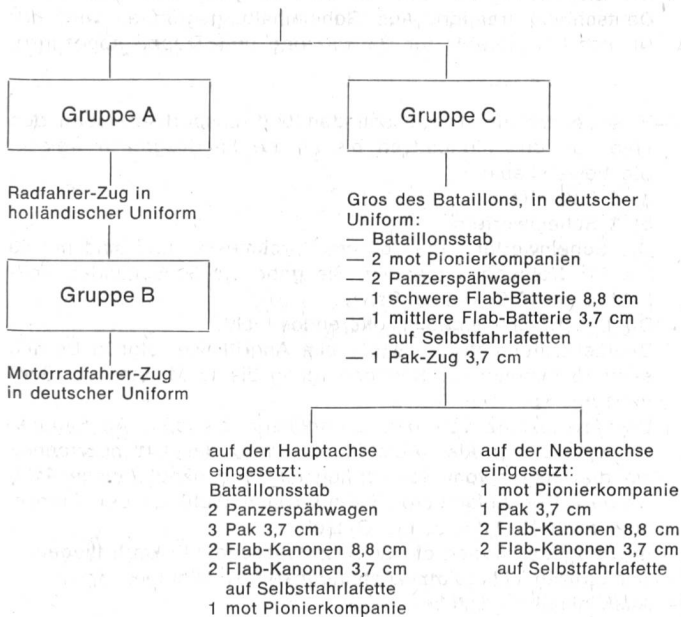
Gruppe A

Radfahrer-Zug in holländischer Uniform

Gruppe B

Motorradfahrer-Zug in deutscher Uniform

Gruppe C

Gros des Bataillons, in deutscher Uniform:
— Bataillonsstab
— 2 mot Pionierkompanien
— 2 Panzerspähwagen
— 1 schwere Flab-Batterie 8,8 cm
— 1 mittlere Flab-Batterie 3,7 cm auf Selbstfahrlafetten
— 1 Pak-Zug 3,7 cm

auf der Hauptachse eingesetzt:
Bataillonsstab
2 Panzerspähwagen
3 Pak 3,7 cm
2 Flab-Kanonen 8,8 cm
2 Flab-Kanonen 3,7 cm auf Selbstfahrlafette
1 mot Pionierkompanie

auf der Nebenachse eingesetzt:
1 mot Pionierkompanie
1 Pak 3,7 cm
2 Flab-Kanonen 8,8 cm
2 Flab-Kanonen 3,7 cm auf Selbstfahrlafette